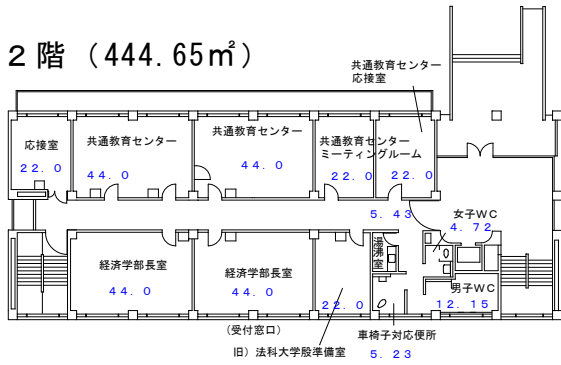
2階（444.65㎡）

共通教育センター
応接室

応接室
22.0

共通教育センター
44.0

共通教育センター
44.0

共通教育センター
ミーティングルーム
22.0

22.0

5.43

女子WC
4.72

湯沸室

経済学部長室
44.0

経済学部長室
44.0

22.0

男子WC
12.15

（受付窓口）

旧）法科大学院準備室

車椅子対応便所
5.23